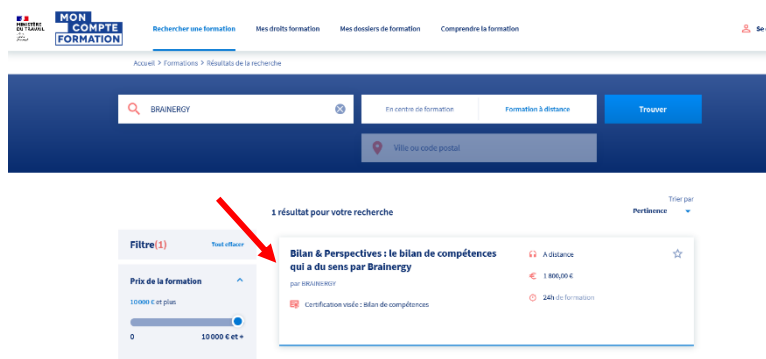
MINISTÈRE DU TRAVAIL

MON COMPTE FORMATION

Rechercher une formation
Mes droits formation
Mes dossiers de formation
Comprendre la formation
Se

Accueil > Formations > Résultats de la recherche

BRAINERGY

En centre de formation
Formation à distance
Trouver

Ville ou code postal

Trier par
Pertinence

1 résultat pour votre recherche

Filtre(1)
Tout effacer

Prix de la formation
10000 € et plus
0
10 000 € et +

Bilan & Perspectives : le bilan de compétences qui a du sens par Brainergy
par BRAINERGY
Certification visée : Bilan de compétences

A distance
1 800,00 €
24h de formation